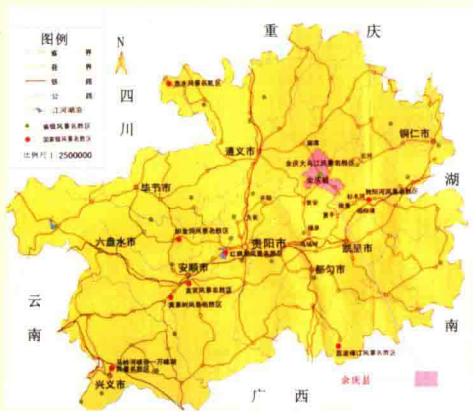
图例
省界
县界
铁路
公路
江河湖泊
省级风景名胜区
国家级风景名胜区
比例尺 1：2500000

N

重
庆

四
川

湖
南

云
南

广
西

赤水风景名胜区
遵义市
铜仁市
毕节市
六盘水市
贵阳市
安顺市
凯里市
都匀市
兴义市
织金洞风景名胜区
红枫湖风景名胜区
黄果树风景名胜区
龙宫风景名胜区
舞阳河风景名胜区
荔波樟江风景名胜区
马岭河峡谷一万峰湖风景名胜区
余庆县